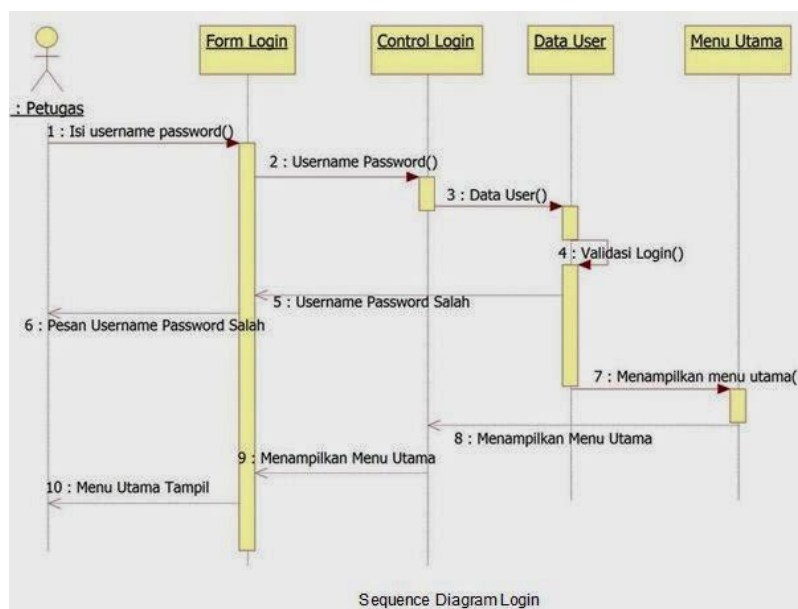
: Petugas

Form Login

Control Login

Data User

Menu Utama

1 : Isi username password()

2 : Username Password()

3 : Data User()

4 : Validasi Login()

5 : Username Password Salah

6 : Pesan Username Password Salah

7 : Menampilkan menu utama(

8 : Menampilkan Menu Utama

9 : Menampilkan Menu Utama

10 : Menu Utama Tampil

Sequence Diagram Login